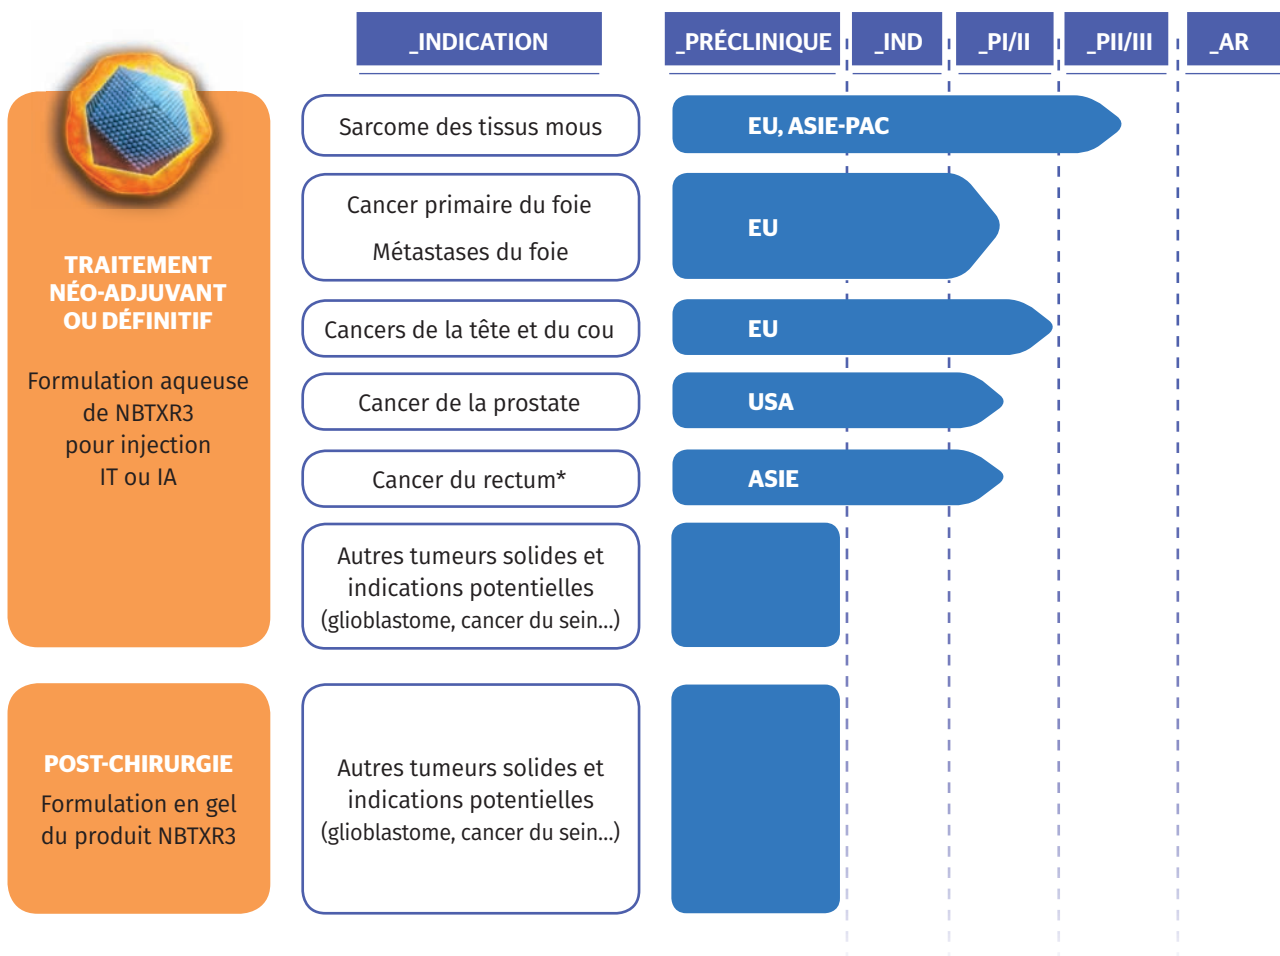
_INDICATION

_PRÉCLINIQUE

_IND

_PI/II

_PII/III

_AR

TRAITEMENT NÉO-ADJUVANT OU DÉFINITIF

Formulation aqueuse de NBTXR3 pour injection IT ou IA

Sarcome des tissus mous

EU, ASIE-PAC

Cancer primaire du foie

Métastases du foie

EU

Cancers de la tête et du cou

EU

Cancer de la prostate

USA

Cancer du rectum*

ASIE

Autres tumeurs solides et indications potentielles (glioblastome, cancer du sein...)

POST-CHIRURGIE

Formulation en gel du produit NBTXR3

Autres tumeurs solides et indications potentielles (glioblastome, cancer du sein...)